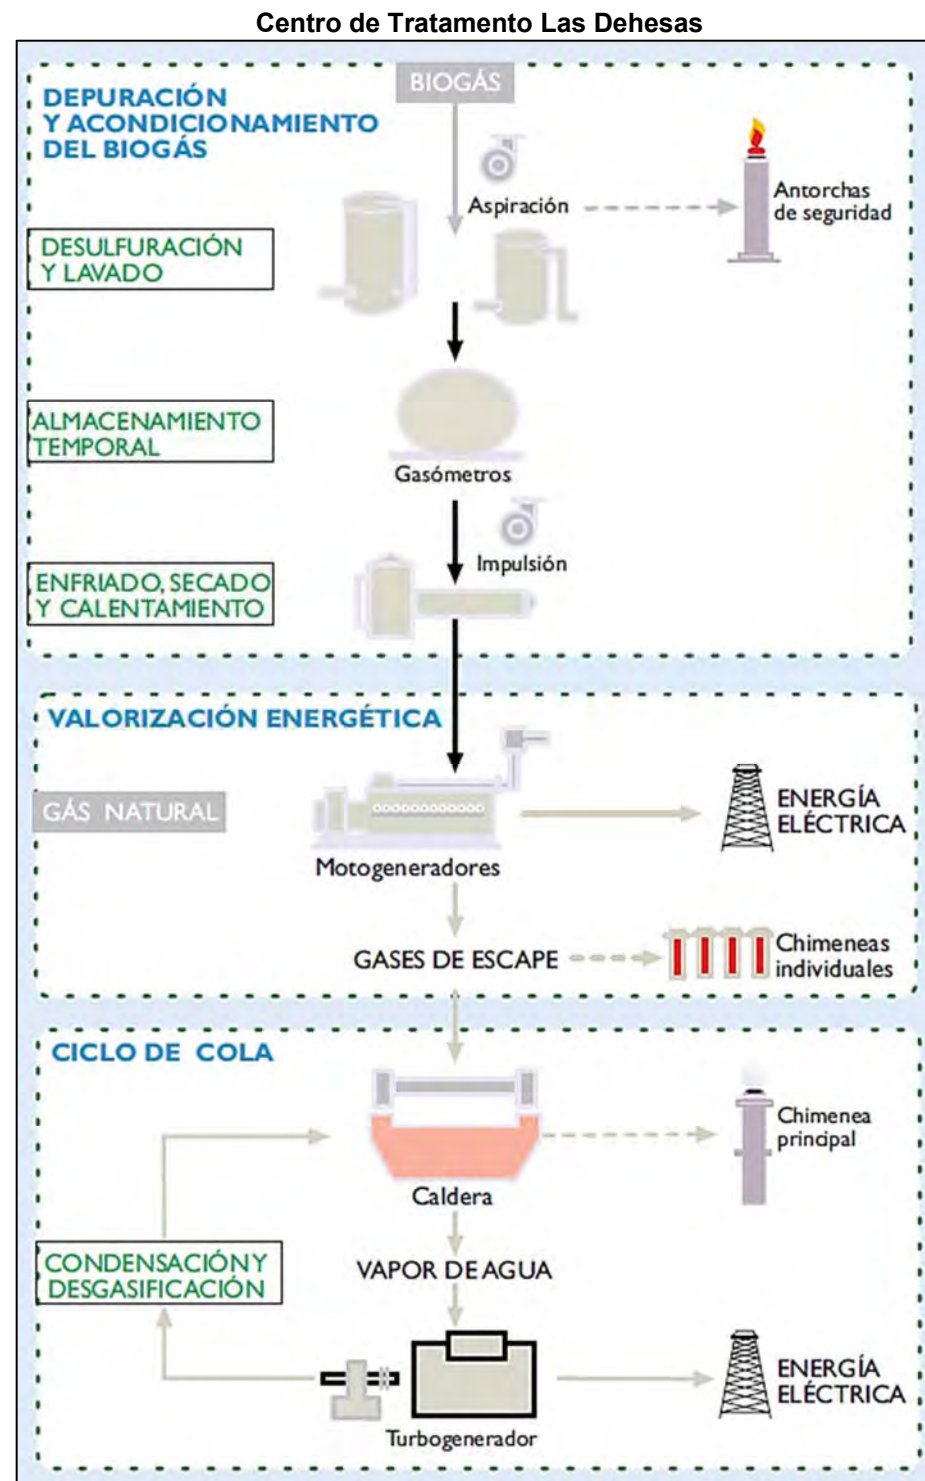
Centro de Tratamento Las Dehesas

DEPURACIÓN Y ACONDICIONAMIENTO DEL BIOGÁS

BIOGÁS

Aspiración

Antorchas de seguridad

DESULFURACIÓN Y LAVADO

ALMACENAMIENTO TEMPORAL

Gasómetros

Impulsión

ENFRIADO, SECADO Y CALENTAMIENTO

VALORIZACIÓN ENERGÉTICA

GÁS NATURAL

Motogeneradores

ENERGÍA ELÉCTRICA

GASES DE ESCAPE

Chimeneas individuales

CICLO DE COLA

Chimenea principal

Caldera

CONDENSACIÓN Y DESGASIFICACIÓN

VAPOR DE AGUA

Turbogenerador

ENERGÍA ELÉCTRICA